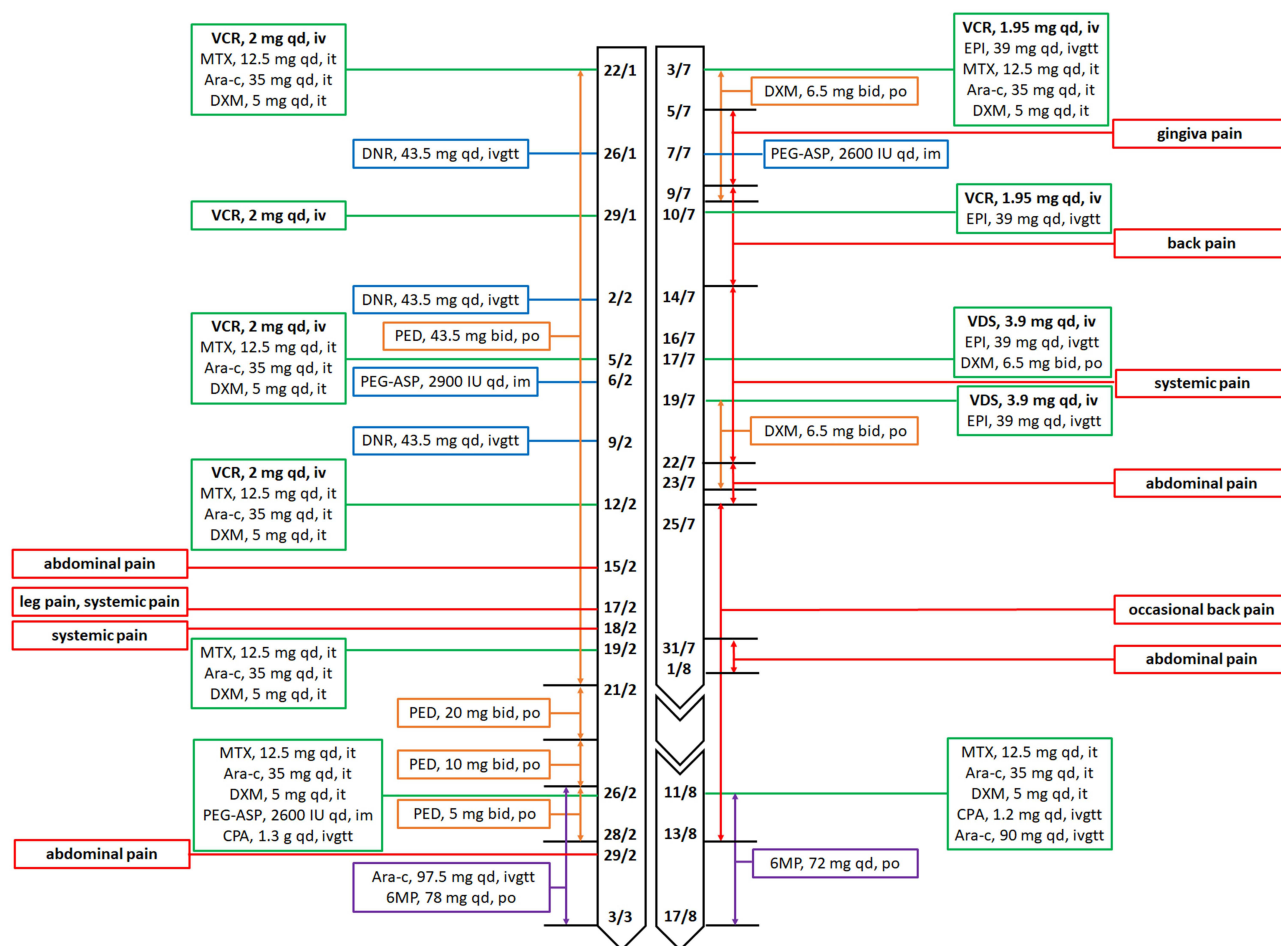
VCR, 2 mg qd, iv
MTX, 12.5 mg qd, it
Ara-c, 35 mg qd, it
DXM, 5 mg qd, it

22/1

DNR, 43.5 mg qd, ivgtt

26/1

VCR, 2 mg qd, iv

29/1

DNR, 43.5 mg qd, ivgtt

2/2

VCR, 2 mg qd, iv
MTX, 12.5 mg qd, it
Ara-c, 35 mg qd, it
DXM, 5 mg qd, it

PED, 43.5 mg bid, po

5/2

PEG-ASP, 2900 IU qd, im

6/2

DNR, 43.5 mg qd, ivgtt

9/2

VCR, 2 mg qd, iv
MTX, 12.5 mg qd, it
Ara-c, 35 mg qd, it
DXM, 5 mg qd, it

12/2

abdominal pain

15/2

leg pain, systemic pain

17/2

systemic pain

18/2

MTX, 12.5 mg qd, it
Ara-c, 35 mg qd, it
DXM, 5 mg qd, it

19/2

21/2

PED, 20 mg bid, po

PED, 10 mg bid, po

MTX, 12.5 mg qd, it
Ara-c, 35 mg qd, it
DXM, 5 mg qd, it
PEG-ASP, 2600 IU qd, im
CPA, 1.3 g qd, ivgtt

26/2

PED, 5 mg bid, po

28/2

abdominal pain

29/2

Ara-c, 97.5 mg qd, ivgtt
6MP, 78 mg qd, po

3/3

3/7

VCR, 1.95 mg qd, iv
EPI, 39 mg qd, ivgtt
MTX, 12.5 mg qd, it
Ara-c, 35 mg qd, it
DXM, 5 mg qd, it

DXM, 6.5 mg bid, po

5/7

gingiva pain

7/7

PEG-ASP, 2600 IU qd, im

9/7

10/7

VCR, 1.95 mg qd, iv
EPI, 39 mg qd, ivgtt

back pain

14/7

16/7

17/7

VDS, 3.9 mg qd, iv
EPI, 39 mg qd, ivgtt
DXM, 6.5 mg bid, po

systemic pain

19/7

VDS, 3.9 mg qd, iv
EPI, 39 mg qd, ivgtt

DXM, 6.5 mg bid, po

22/7

23/7

abdominal pain

25/7

occasional back pain

31/7

1/8

abdominal pain

11/8

MTX, 12.5 mg qd, it
Ara-c, 35 mg qd, it
DXM, 5 mg qd, it
CPA, 1.2 mg qd, ivgtt
Ara-c, 90 mg qd, ivgtt

13/8

6MP, 72 mg qd, po

17/8